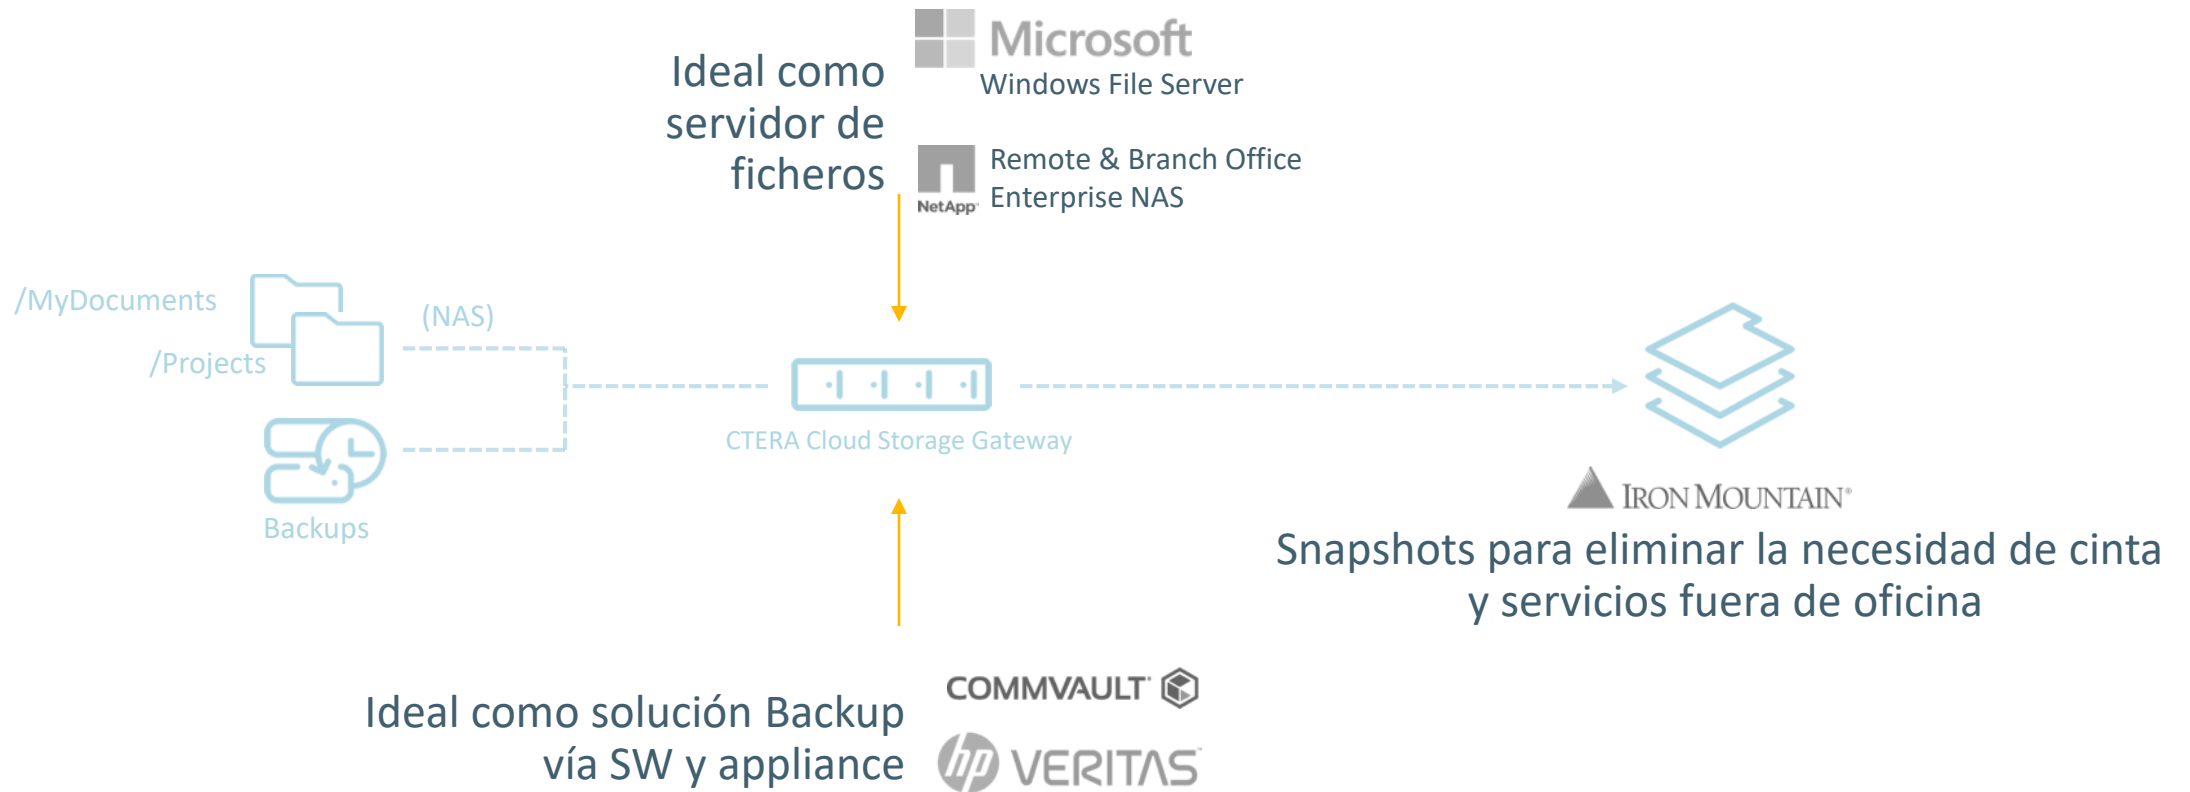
Ideal como servidor de ficheros

Microsoft
Windows File Server

NetApp
Remote & Branch Office
Enterprise NAS

/MyDocuments
/Projects
(NAS)
Backups

CTERA Cloud Storage Gateway

IRON MOUNTAIN®
Snapshots para eliminar la necesidad de cinta y servicios fuera de oficina

Ideal como solución Backup vía SW y appliance

COMMVAULT
hp VERITAS